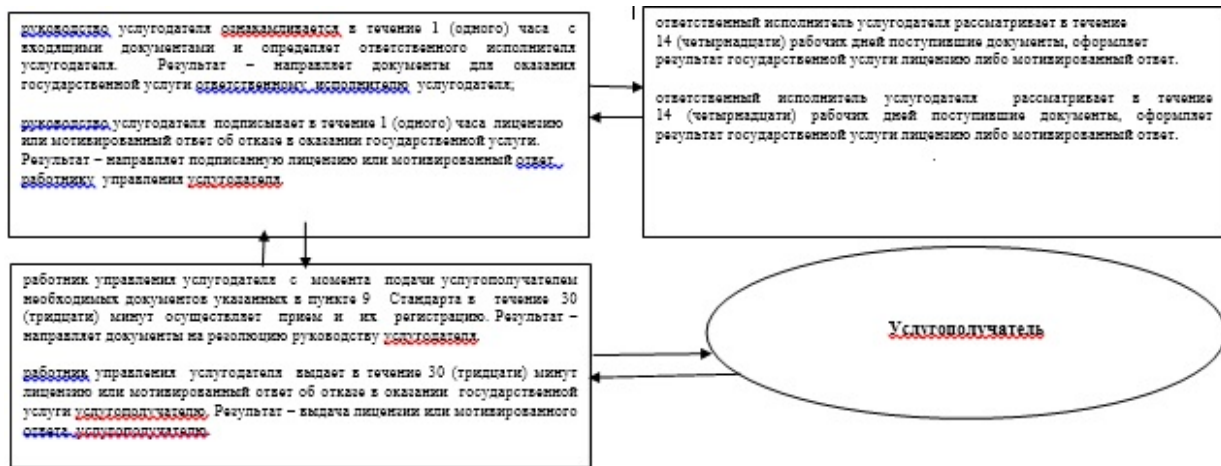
руководство услугодателя ознакамливается в течение 1 (одного) часа с входящими документами и определяет ответственного исполнителя услугодателя. Результат – направляет документы для оказания государственной услуги ответственному исполнителю услугодателя;

руководство услугодателя подписывает в течение 1 (одного) часа лицензию или мотивированный ответ об отказе в оказании государственной услуги. Результат – направляет подписанную лицензию или мотивированный ответ работнику управления услугодателя.

ответственный исполнитель услугодателя рассматривает в течение 14 (четырнадцати) рабочих дней поступившие документы, оформляет результат государственной услуги лицензию либо мотивированный ответ.

ответственный исполнитель услугодателя рассматривает в течение 14 (четырнадцати) рабочих дней поступившие документы, оформляет результат государственной услуги лицензию либо мотивированный ответ.

работник управления услугодателя с момента подачи услугополучателем необходимых документов указанных в пункте 9 Стандарта в течение 30 (тридцати) минут осуществляет прием и их регистрацию. Результат – направляет документы на резолюцию руководству услугодателя.

работник управления услугодателя выдает в течение 30 (тридцати) минут лицензию или мотивированный ответ об отказе в оказании государственной услуги услугополучателю. Результат – выдача лицензии или мотивированного ответа услугополучателю.

Услугополучатель